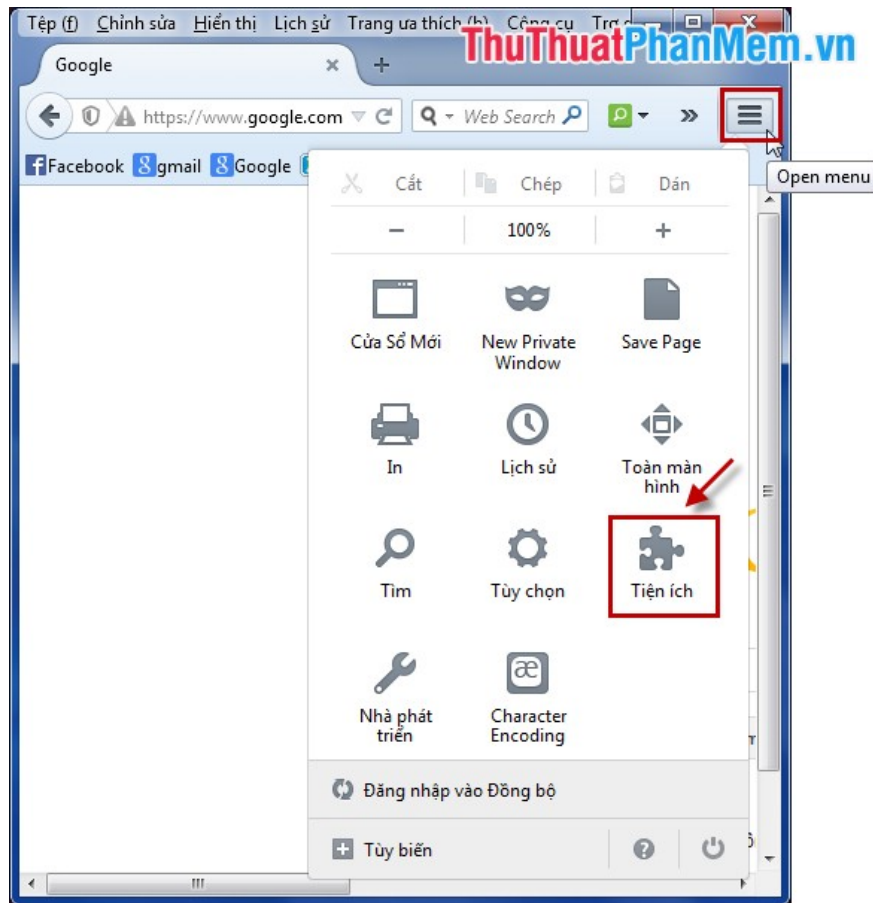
Tệp (f) Chỉnh sửa Hiển thị Lịch sử Trang ưa thích (b) Công cụ Trợ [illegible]

ThuThuatPhanMem.vn

Google ×
+

https://www.google.com
Web Search

»

Open menu

Facebook gmail Google

Cắt
Chép
Dán

−
100%
+

Cửa Sổ Mới
New Private Window
Save Page

In
Lịch sử
Toàn màn hình

Tìm
Tùy chọn
Tiện ích

Nhà phát triển
Character Encoding

Đăng nhập vào Đồng bộ

Tùy biến